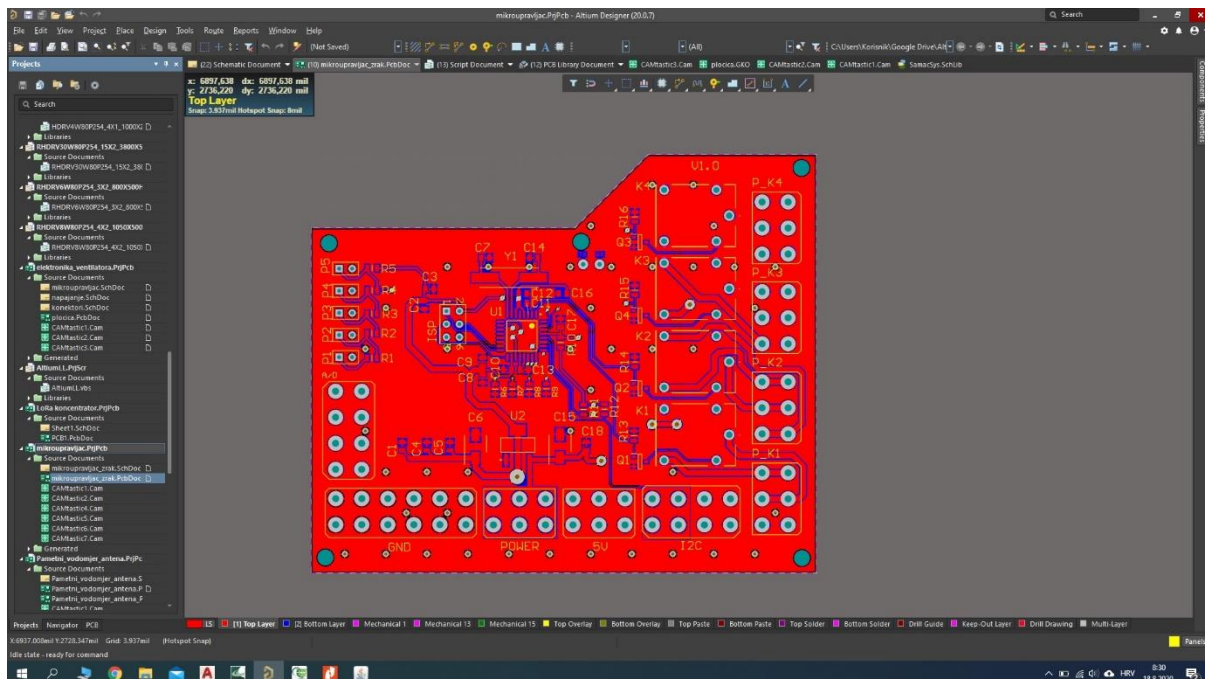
mikroupravljac.PrjPcb - Altium Designer (20.0.7)

Q Search

File Edit View Project Place Design Tools Route Reports Window Help

(Not Saved)

(All)

C:\Users\Korisnik\Google Drive\Alt

Projects

Q Search

(22) Schematic Document (10) mikroupravljac_zrak.PcbDoc (13) Script Document (12) PCB Library Document CAMtastic3.Cam plocica.GKO CAMtastic2.Cam CAMtastic1.Cam SamacSys.SchLib

x: 6897,638 dx: 6897,638 mil
y: 2736,220 dy: 2736,220 mil
Top Layer
Snap: 3.937mil Hotspot Snap: 8mil

HDRV4W80P254_4X1_1000X
Libraries
RHDRV30W80P254_15X2_3800X5
Source Documents
RHDRV30W80P254_15X2_38
Libraries
RHDRV6W80P254_3X2_800X500
Source Documents
RHDRV6W80P254_3X2_800X
Libraries
RHDRV8W80P254_4X2_1050X500
Source Documents
RHDRV8W80P254_4X2_1050
Libraries
elektronika_ventilatora.PrjPcb
Source Documents
mikroupravljac.SchDoc
napajanje.SchDoc
Konektori.SchDoc
plocica.PcbDoc
CAMtastic1.Cam
CAMtastic2.Cam
CAMtastic3.Cam
Generated
AltiumLL.PrjScr
Source Documents
AltiumLL.vbs
Libraries
LoRa koncentrator.PrjPcb
Source Documents
Sheet1.SchDoc
PCB1.PcbDoc
mikroupravljac.PrjPcb
Source Documents
mikroupravljac_zrak.SchDoc
mikroupravljac_zrak.PcbDoc
CAMtastic1.Cam
CAMtastic2.Cam
CAMtastic4.Cam
CAMtastic5.Cam
CAMtastic6.Cam
CAMtastic7.Cam
Generated
Pametni_vodomjer_antena.PrjPc
Source Documents
Pametni_vodomjer_antena.S
Pametni_vodomjer_antena.P
Pametni_vodomjer_antena_F
CAMtastic1.Cam

V1.0 K4 R16 Q3 K3 P_K4 P_K3 C7 Y1 C14 P5 R5 C3 P4 R4 C2 C12 C16 P3 R3 ISP U1 R15 Q4 K2 P2 R2 C11 C10 P1 R1 C9 C8 C13 R14 Q2 P_K2 A/D C6 U2 C15 R12 K1 C1 C4 C5 C18 R13 Q1 P_K1 GND POWER 5V I2C

Projects Navigator PCB

LS [1] Top Layer [2] Bottom Layer Mechanical 1 Mechanical 13 Mechanical 15 Top Overlay Bottom Overlay Top Paste Bottom Paste Top Solder Bottom Solder Drill Guide Keep-Out Layer Drill Drawing Multi-Layer

X:6937.008mil Y:2728.347mil Grid: 3.937mil (Hotspot Snap)
Idle state - ready for command

Panels

Components Properties

HRV 8:30 18.8.2020